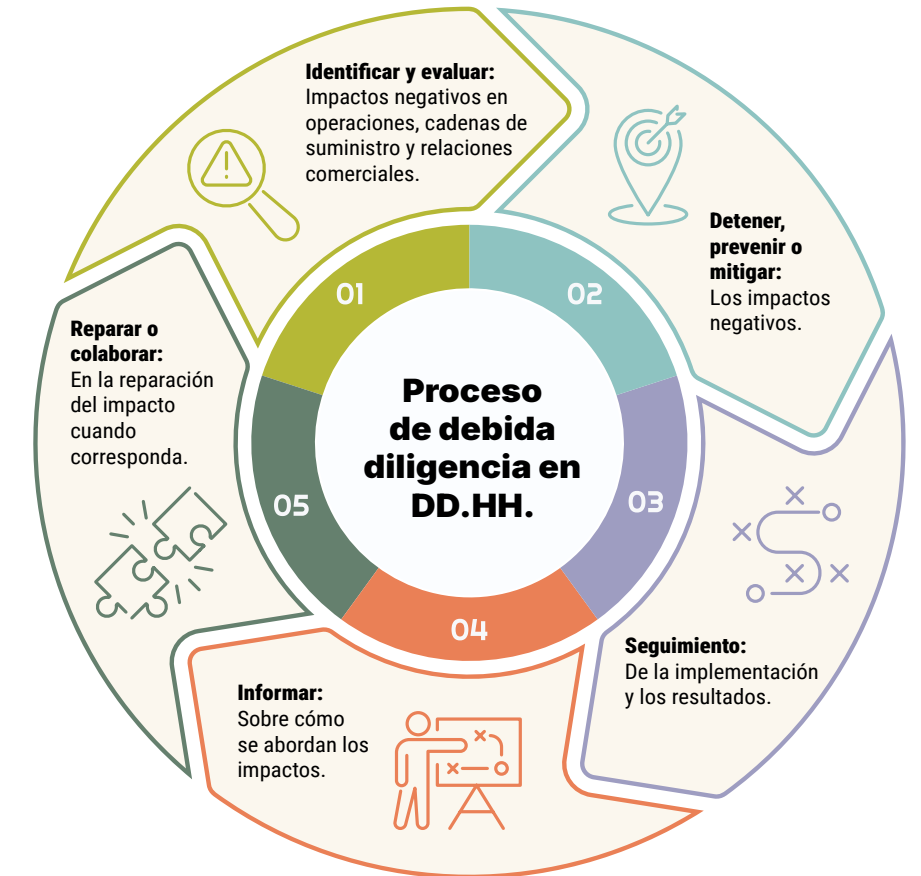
Identificar y evaluar:
Impactos negativos en operaciones, cadenas de suministro y relaciones comerciales.

Detener, prevenir o mitigar:
Los impactos negativos.

Seguimiento:
De la implementación y los resultados.

Informar:
Sobre cómo se abordan los impactos.

Reparar o colaborar:
En la reparación del impacto cuando corresponda.

01
02
03
04
05

Proceso de debida diligencia en DD.HH.